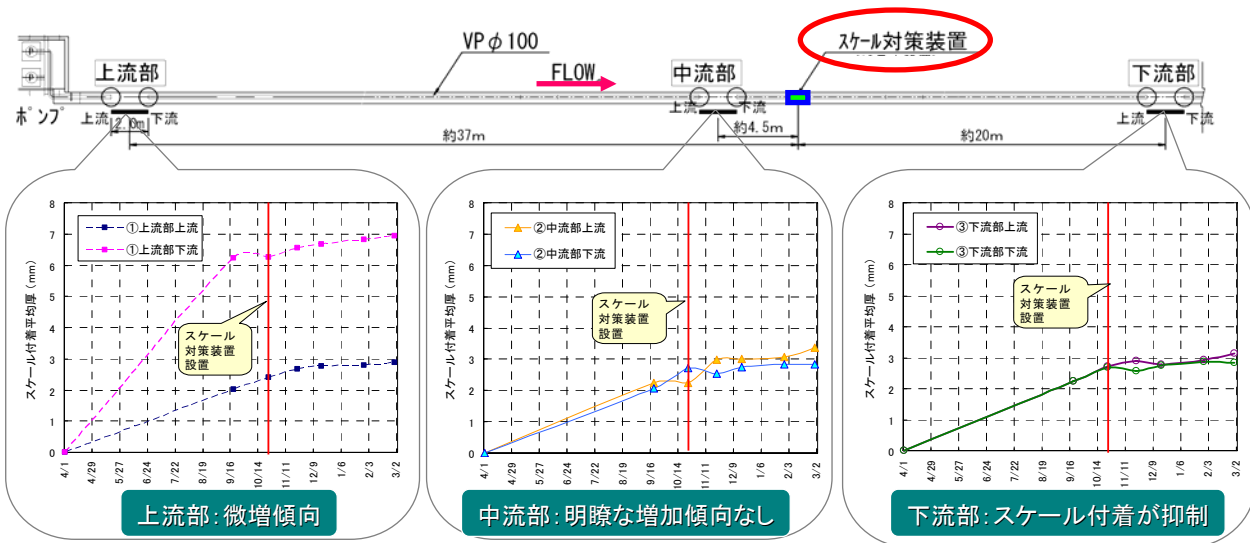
VP φ 100

スケール対策装置

FLOW

上流部

中流部

下流部

ポンプ

上流 2.0m 下流

上流 下流

約4.5m

上流 下流

約37m

約20m

①上流部上流
①上流部下流

スケール対策装置設置

スケール付着平均厚（mm）

8 7 6 5 4 3 2 1 0

4/1 4/29 5/27 6/24 7/22 8/19 9/16 10/14 11/11 12/9 1/6 2/3 3/2

上流部：微増傾向

②中流部上流
②中流部下流

スケール対策装置設置

スケール付着平均厚（mm）

8 7 6 5 4 3 2 1 0

4/1 4/29 5/27 6/24 7/22 8/19 9/16 10/14 11/11 12/9 1/6 2/3 3/2

中流部：明瞭な増加傾向なし

③下流部上流
③下流部下流

スケール対策装置設置

スケール付着平均厚（mm）

8 7 6 5 4 3 2 1 0

4/1 4/29 5/27 6/24 7/22 8/19 9/16 10/14 11/11 12/9 1/6 2/3 3/2

下流部：スケール付着が抑制